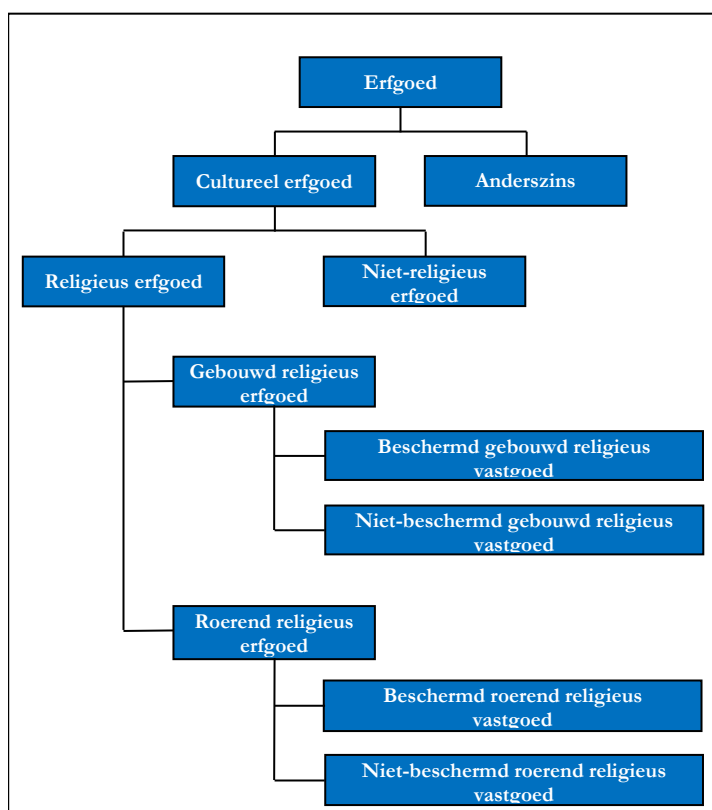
Erfgoed

Cultureel erfgoed

Anderszins

Religieus erfgoed

Niet-religieus erfgoed

Gebouwd religieus erfgoed

Beschermd gebouwd religieus vastgoed

Niet-beschermd gebouwd religieus vastgoed

Roerend religieus erfgoed

Beschermd roerend religieus vastgoed

Niet-beschermd roerend religieus vastgoed